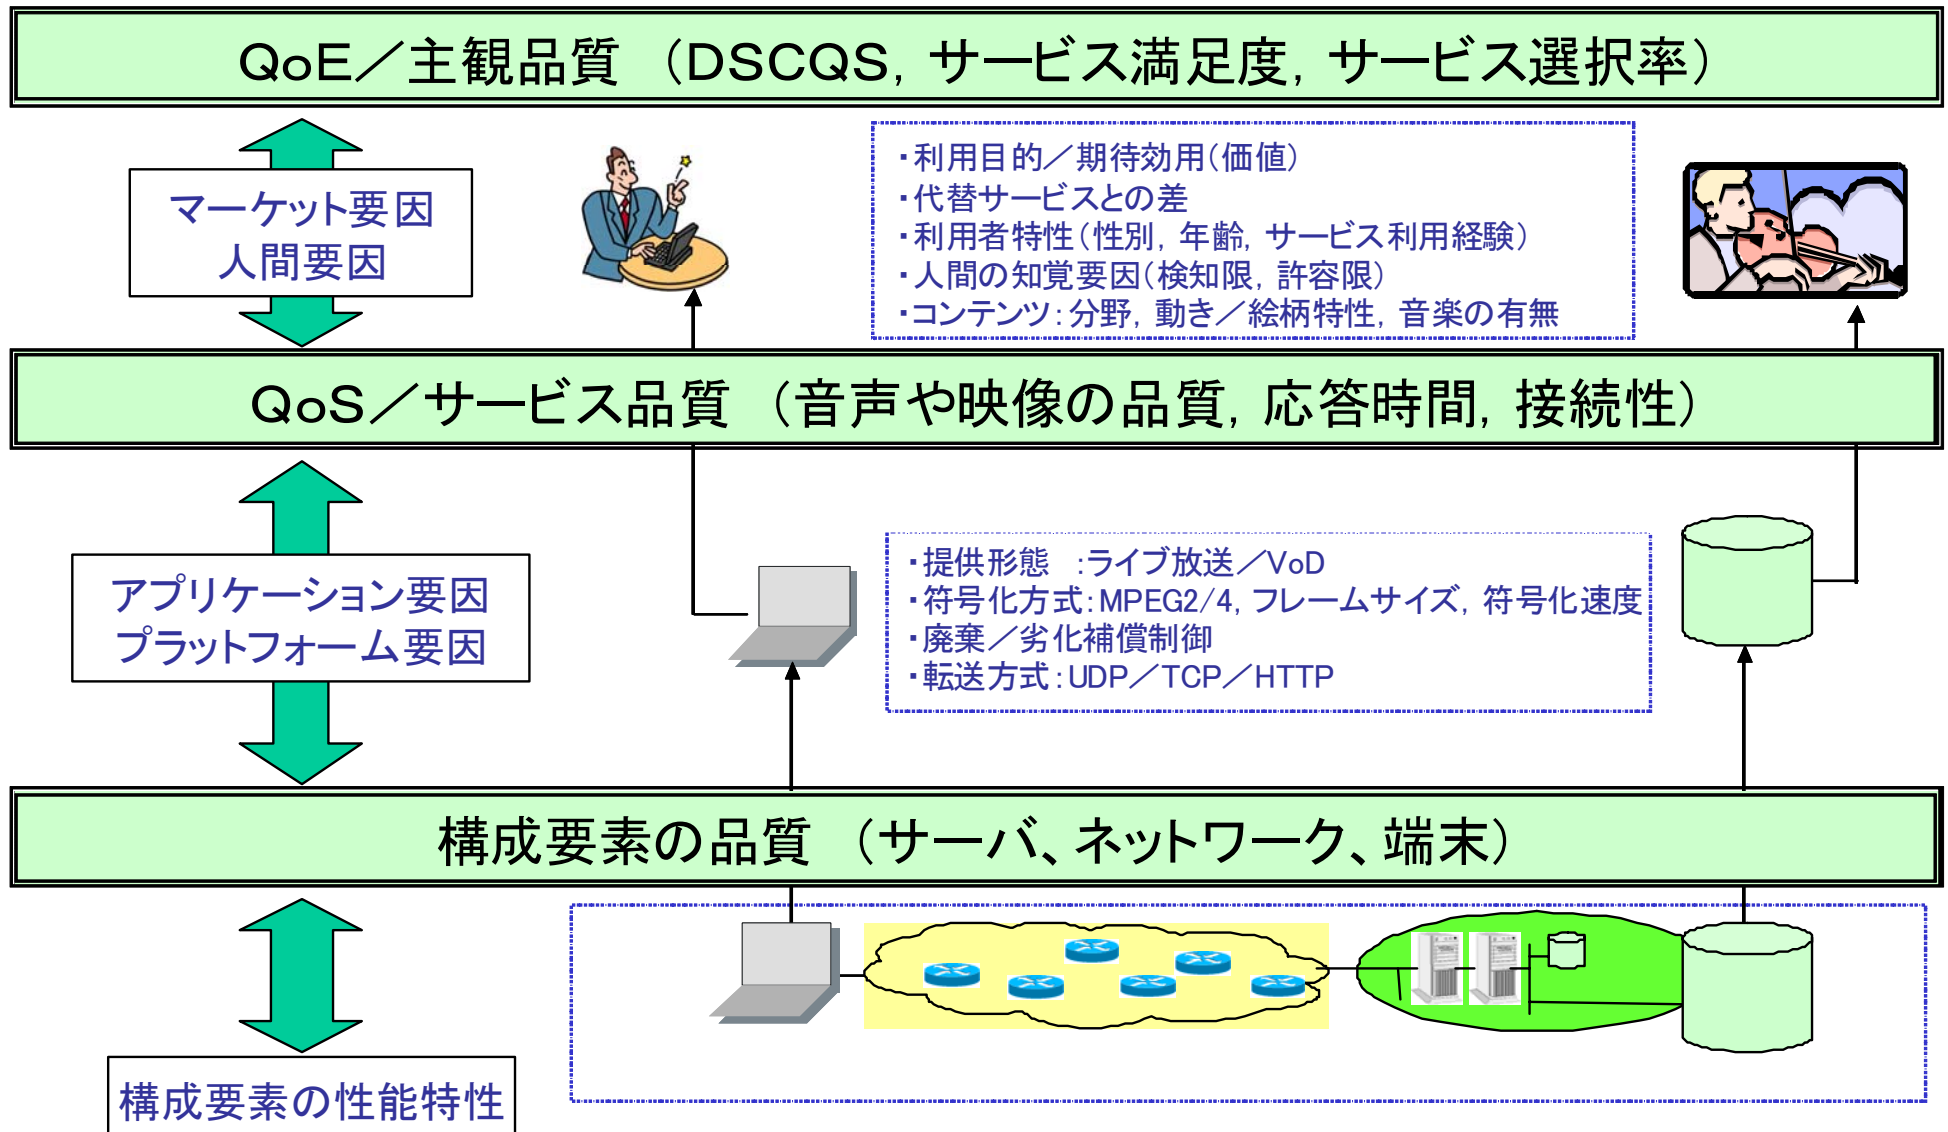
QoE／主観品質（DSCQS，サービス満足度，サービス選択率）

マーケット要因
人間要因

・利用目的／期待効用(価値)
・代替サービスとの差
・利用者特性(性別，年齢，サービス利用経験)
・人間の知覚要因(検知限，許容限)
・コンテンツ：分野，動き／絵柄特性，音楽の有無

QoS／サービス品質（音声や映像の品質，応答時間，接続性）

アプリケーション要因
プラットフォーム要因

・提供形態　：ライブ放送／VoD
・符号化方式：MPEG2/4，フレームサイズ，符号化速度
・廃棄／劣化補償制御
・転送方式：UDP／TCP／HTTP

構成要素の品質（サーバ、ネットワーク、端末）

構成要素の性能特性